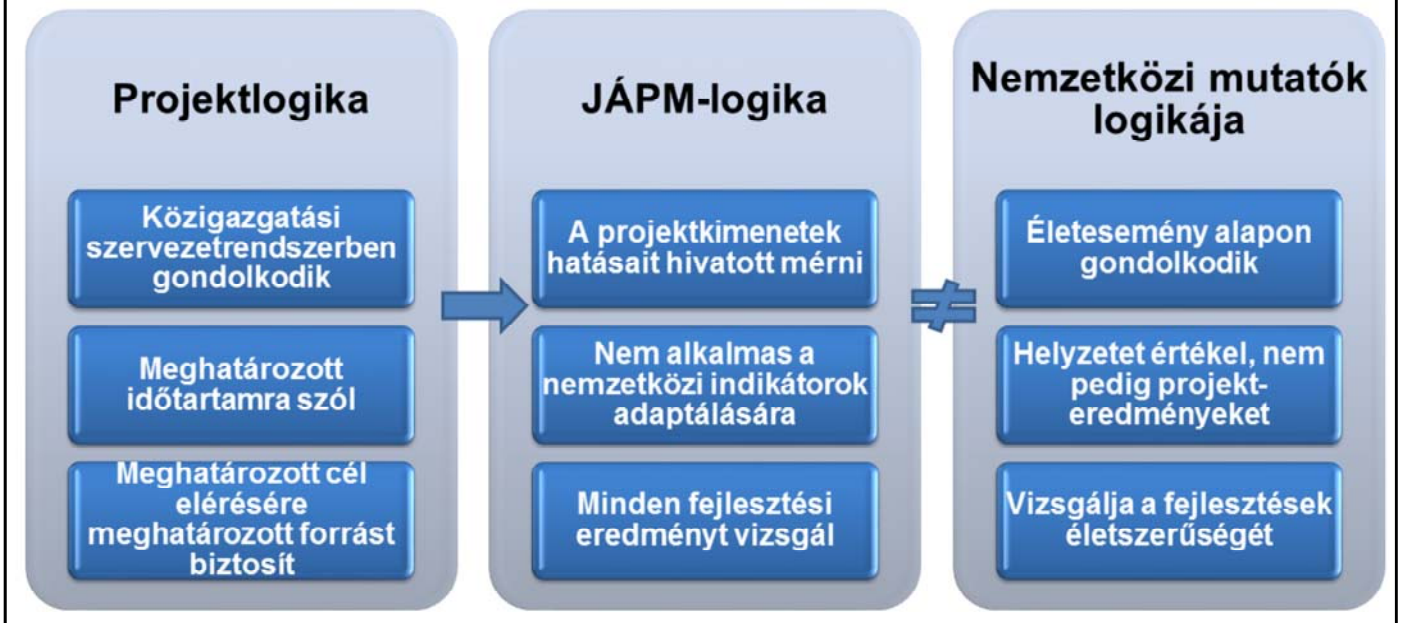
Projektlogika

Közigazgatási szervezetrendszerben gondolkodik

Meghatározott időtartamra szól

Meghatározott cél elérésére meghatározott forrást biztosít

JÁPM-logika

A projektkimenetek hatásait hivatott mérni

Nem alkalmas a nemzetközi indikátorok adaptálására

Minden fejlesztési eredményt vizsgál

$\neq$

Nemzetközi mutatók logikája

Életesemény alapon gondolkodik

Helyzetet értékel, nem pedig projekt-eredményeket

Vizsgálja a fejlesztések életszerűségét